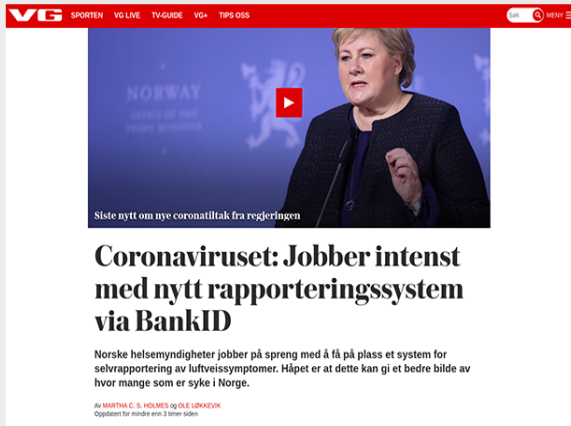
VG SPORTEN VG LIVE TV-GUIDE VG+ TIPS OSS

Søk

MENY

NORWAY
OFFICE OF THE PRIME MINISTER

Siste nytt om nye coronatiltak fra regjeringen

Coronaviruset: Jobber intenst med nytt rapporteringssystem via BankID

Norske helsemyndigheter jobber på spreng med å få på plass et system for selvrapportering av luftveissymptomer. Håpet er at dette kan gi et bedre bilde av hvor mange som er syke i Norge.

Av MARTHA C. S. HOLMES og OLE LØKKEVIK
Oppdatert for mindre enn 3 timer siden